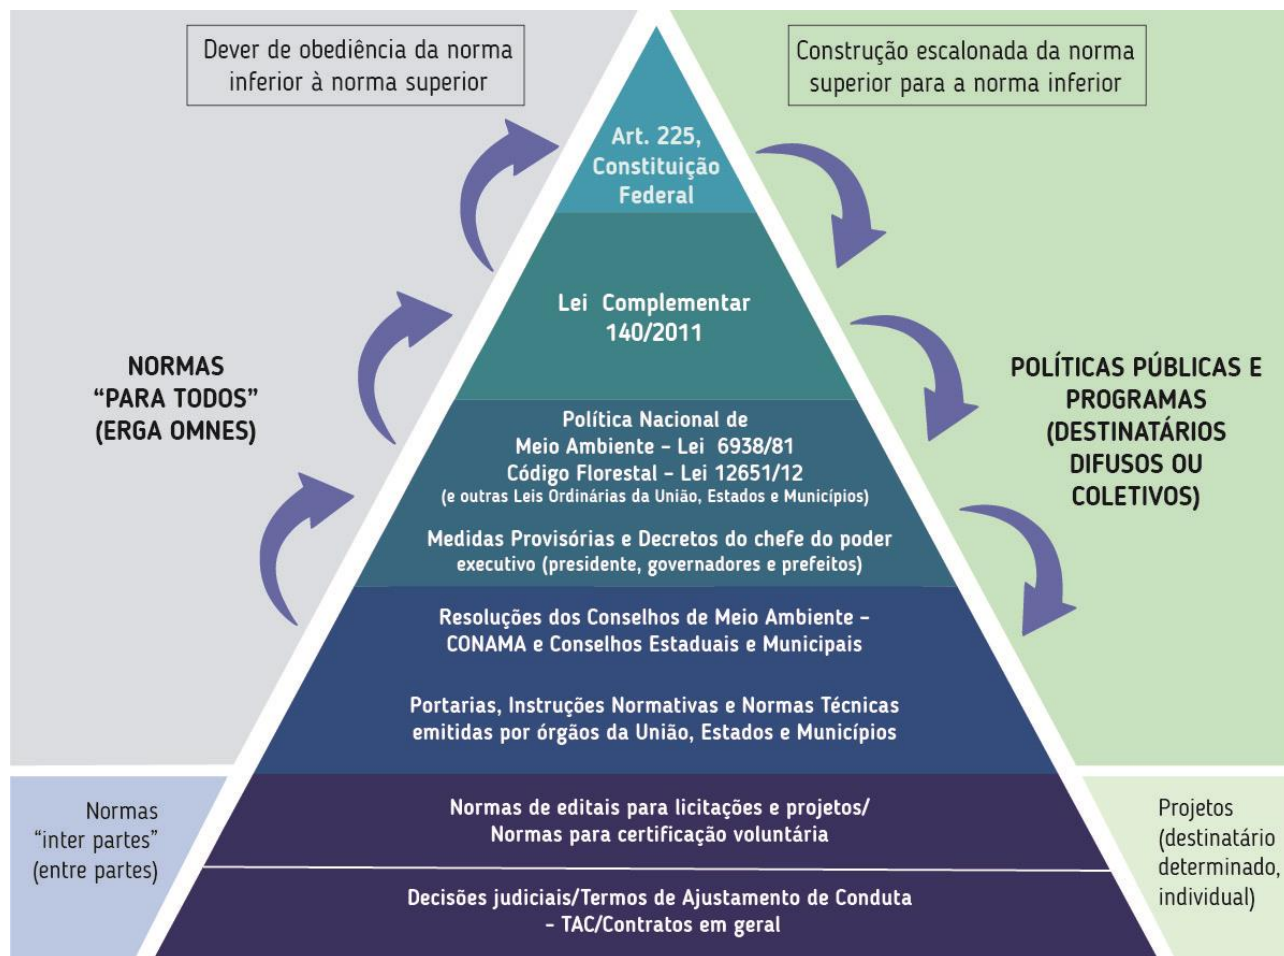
Dever de obediência da norma inferior à norma superior

Construção escalonada da norma superior para a norma inferior

Art. 225, Constituição Federal

Lei Complementar 140/2011

NORMAS "PARA TODOS" (ERGA OMNES)

POLÍTICAS PÚBLICAS E PROGRAMAS (DESTINATÁRIOS DIFUSOS OU COLETIVOS)

Política Nacional de Meio Ambiente – Lei 6938/81
Código Florestal – Lei 12651/12
(e outras Leis Ordinárias da União, Estados e Municípios)

Medidas Provisórias e Decretos do chefe do poder executivo (presidente, governadores e prefeitos)

Resoluções dos Conselhos de Meio Ambiente – CONAMA e Conselhos Estaduais e Municipais

Portarias, Instruções Normativas e Normas Técnicas emitidas por órgãos da União, Estados e Municípios

Normas "inter partes" (entre partes)

Normas de editais para licitações e projetos/ Normas para certificação voluntária

Projetos (destinatário determinado, individual)

Decisões judiciais/Termos de Ajustamento de Conduta – TAC/Contratos em geral